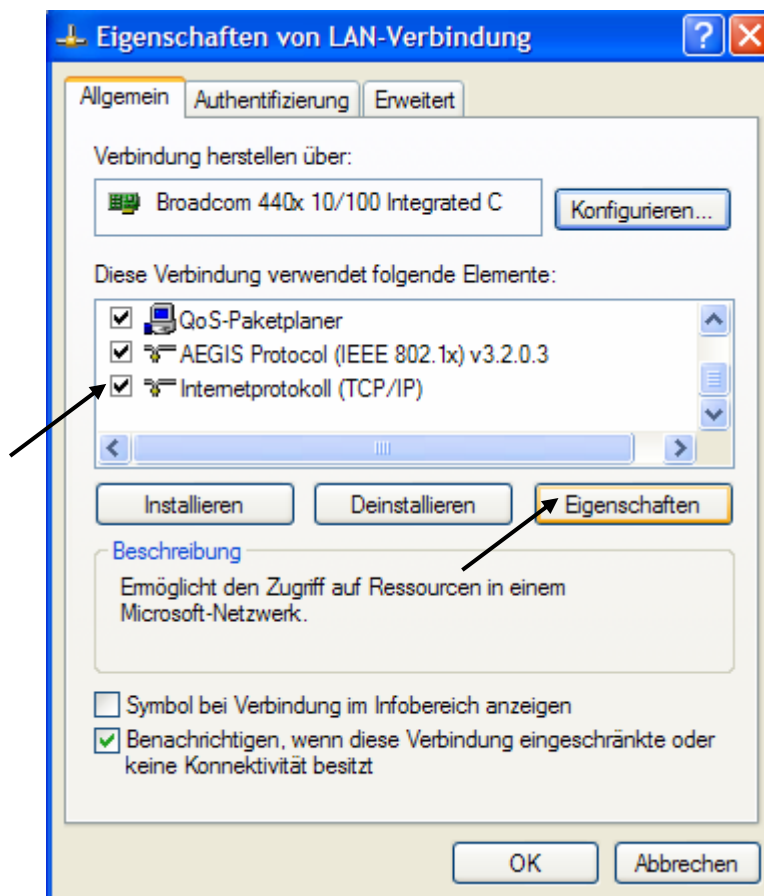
Eigenschaften von LAN-Verbindung

Allgemein | Authentifizierung | Erweitert

Verbindung herstellen über:

Broadcom 440x 10/100 Integrated C

Konfigurieren...

Diese Verbindung verwendet folgende Elemente:

QoS-Paketplaner
AEGIS Protocol (IEEE 802.1x) v3.2.0.3
Internetprotokoll (TCP/IP)

Installieren | Deinstallieren | Eigenschaften

Beschreibung

Ermöglicht den Zugriff auf Ressourcen in einem Microsoft-Netzwerk.

Symbol bei Verbindung im Infobereich anzeigen

Benachrichtigen, wenn diese Verbindung eingeschränkte oder keine Konnektivität besitzt

OK | Abbrechen